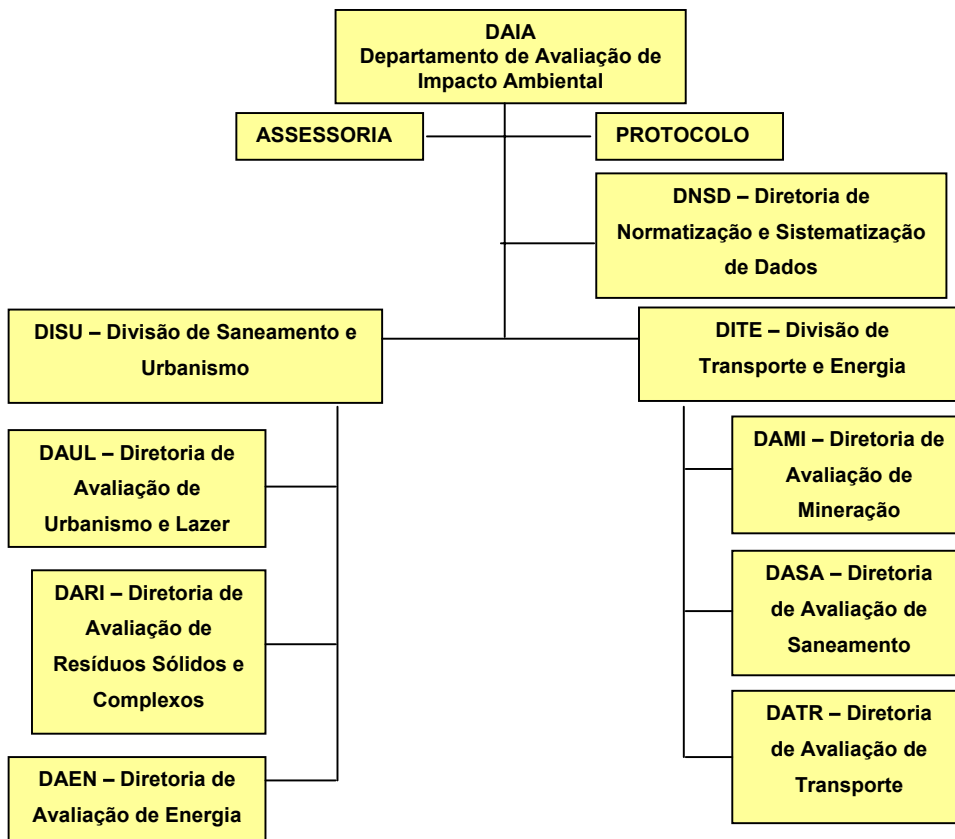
DAIA
Departamento de Avaliação de Impacto Ambiental

ASSESSORIA

PROTOCOLO

DNSD – Diretoria de Normatização e Sistematização de Dados

DISU – Divisão de Saneamento e Urbanismo

DITE – Divisão de Transporte e Energia

DAUL – Diretoria de Avaliação de Urbanismo e Lazer

DARI – Diretoria de Avaliação de Resíduos Sólidos e Complexos

DAEN – Diretoria de Avaliação de Energia

DAMI – Diretoria de Avaliação de Mineração

DASA – Diretoria de Avaliação de Saneamento

DATR – Diretoria de Avaliação de Transporte